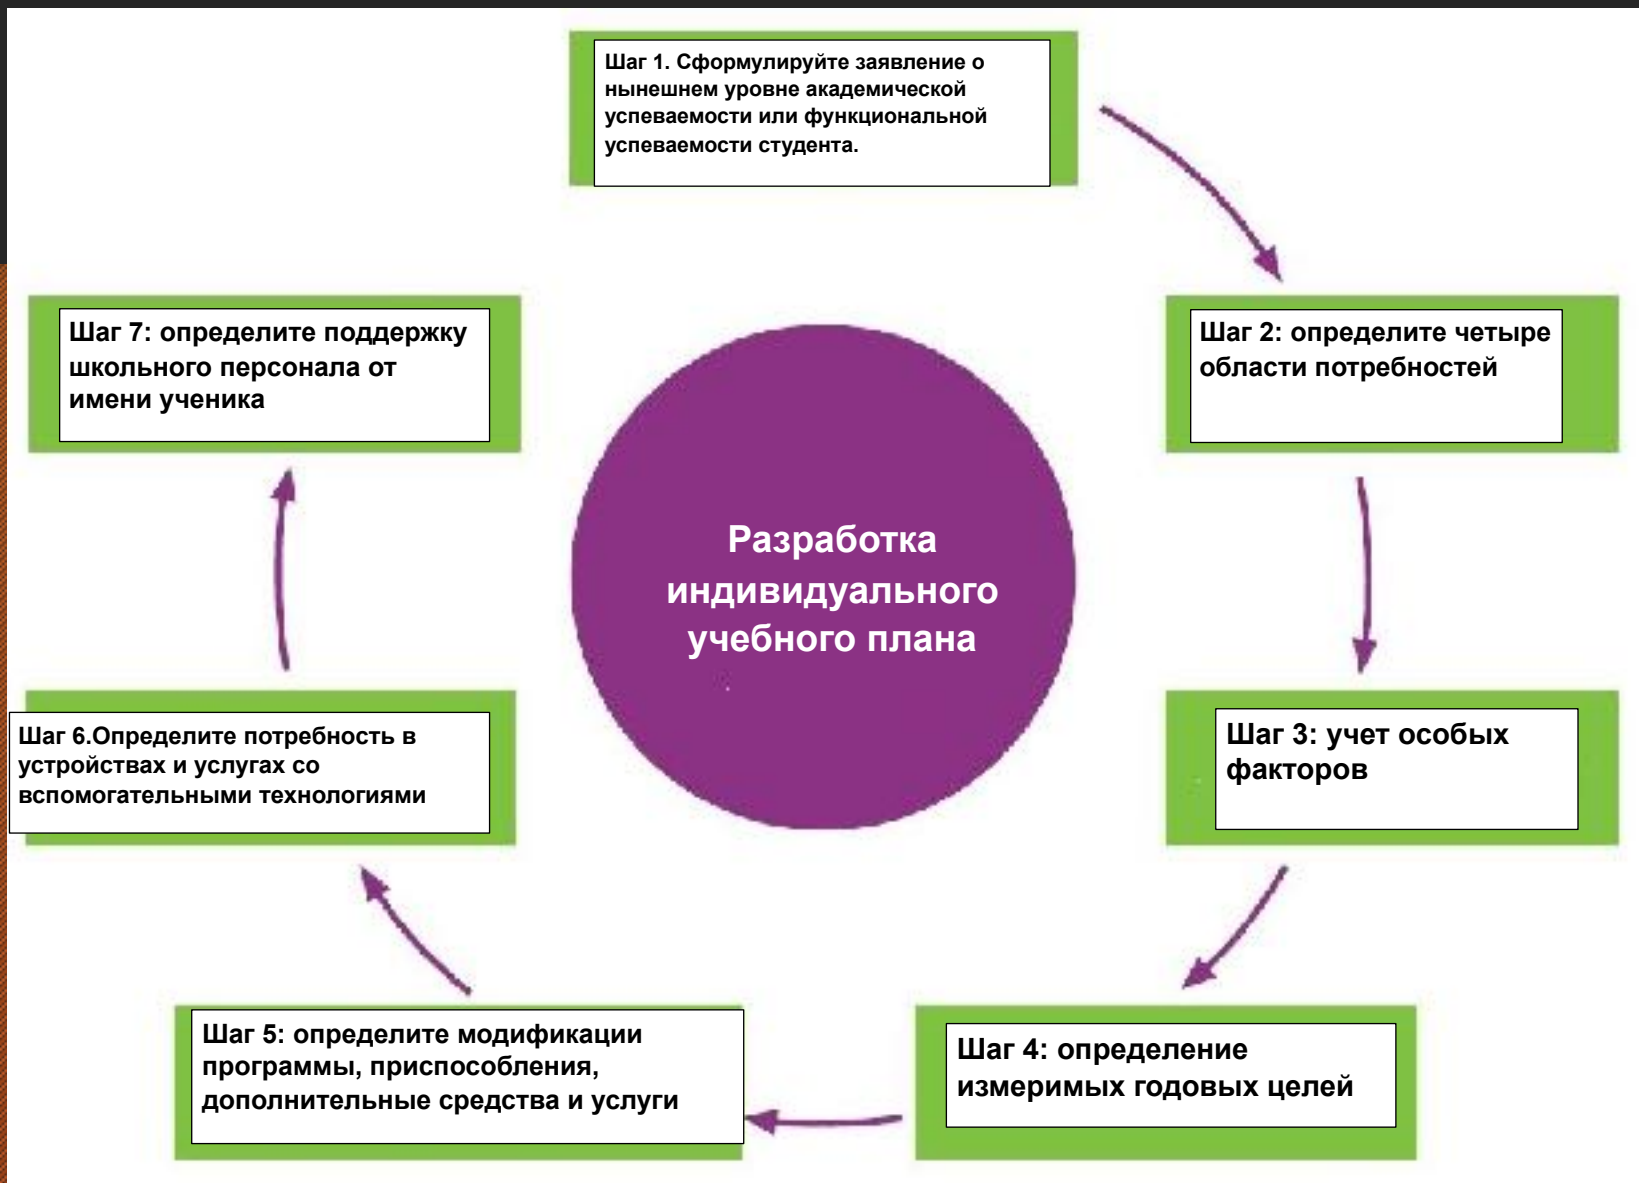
Шаг 1. Сформулируйте заявление о нынешнем уровне академической успеваемости или функциональной успеваемости студента.

Шаг 2: определите четыре области потребностей

Шаг 3: учет особых факторов

Шаг 4: определение измеримых годовых целей

Шаг 5: определите модификации программы, приспособления, дополнительные средства и услуги

Шаг 6.Определите потребность в устройствах и услугах со вспомогательными технологиями

Шаг 7: определите поддержку школьного персонала от имени ученика

Разработка индивидуального учебного плана